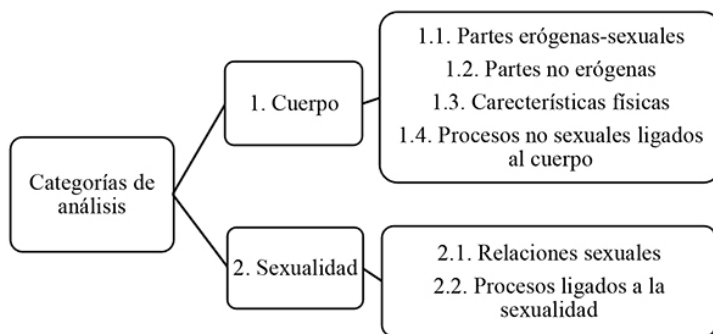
Categorías de análisis

1. Cuerpo

1.1. Partes erógenas-sexuales
1.2. Partes no erógenas
1.3. Carecterísticas físicas
1.4. Procesos no sexuales ligados al cuerpo

2. Sexualidad

2.1. Relaciones sexuales
2.2. Procesos ligados a la sexualidad